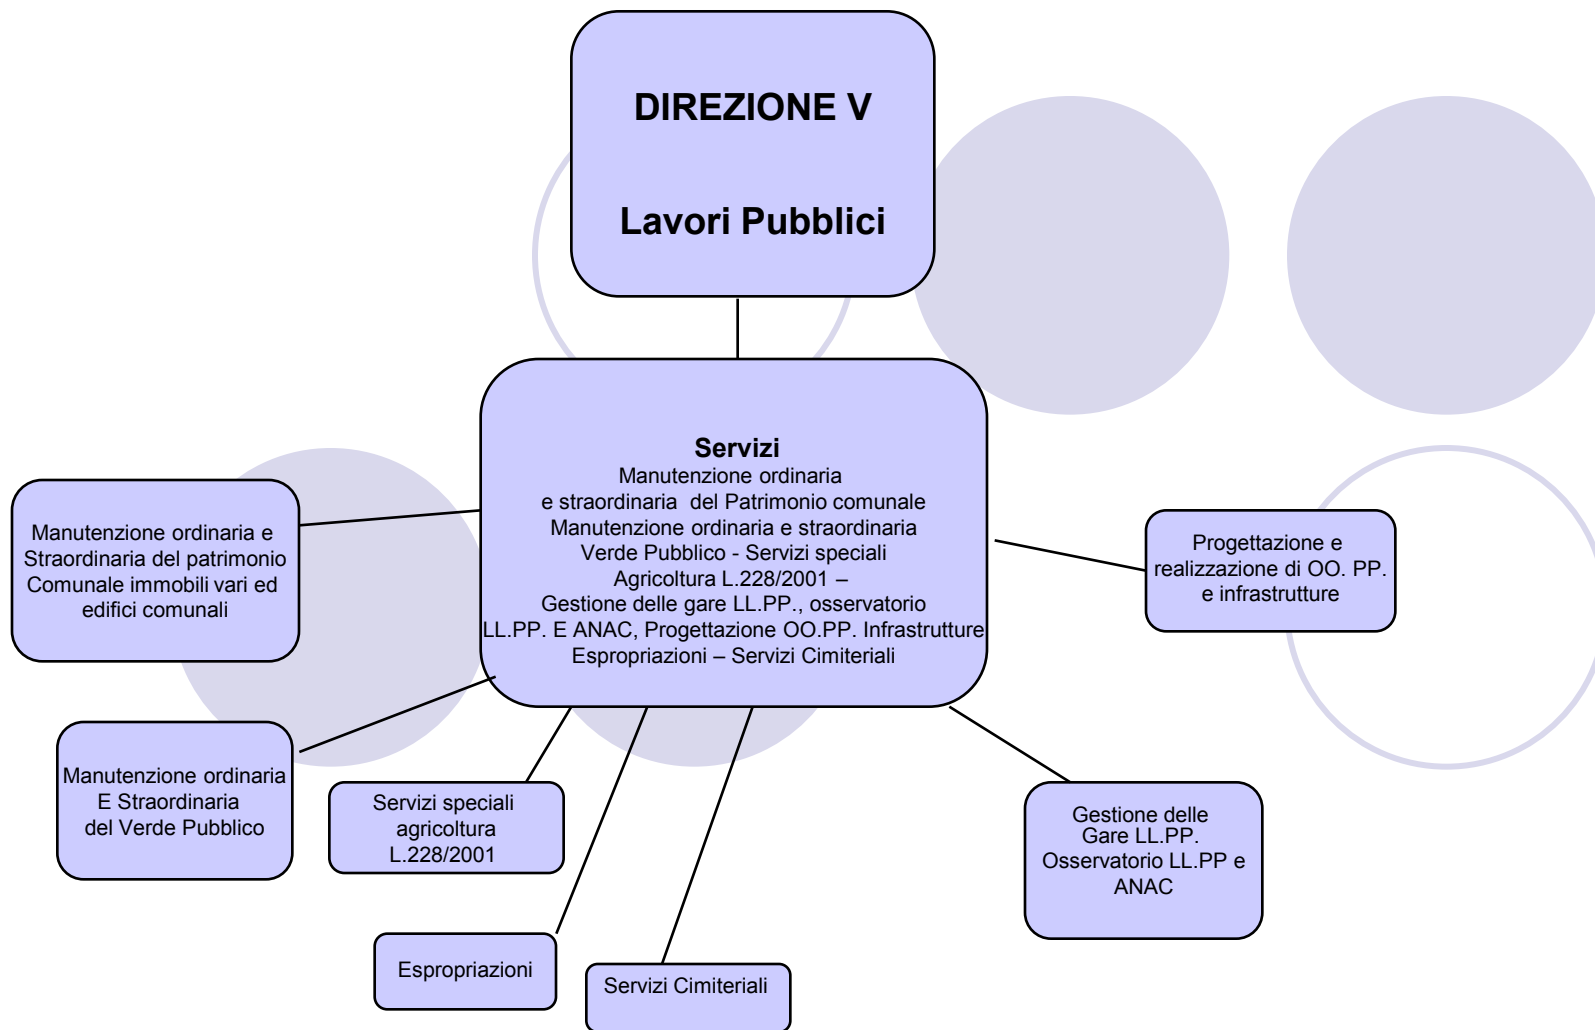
DIREZIONE V

Lavori Pubblici

Servizi
Manutenzione ordinaria e straordinaria del Patrimonio comunale Manutenzione ordinaria e straordinaria Verde Pubblico - Servizi speciali Agricoltura L.228/2001 – Gestione delle gare LL.PP., osservatorio LL.PP. E ANAC, Progettazione OO.PP. Infrastrutture Espropriazioni – Servizi Cimiteriali

Manutenzione ordinaria e Straordinaria del patrimonio Comunale immobili vari ed edifici comunali

Progettazione e realizzazione di OO. PP. e infrastrutture

Manutenzione ordinaria E Straordinaria del Verde Pubblico

Servizi speciali agricoltura L.228/2001

Gestione delle Gare LL.PP. Osservatorio LL.PP e ANAC

Espropriazioni

Servizi Cimiteriali